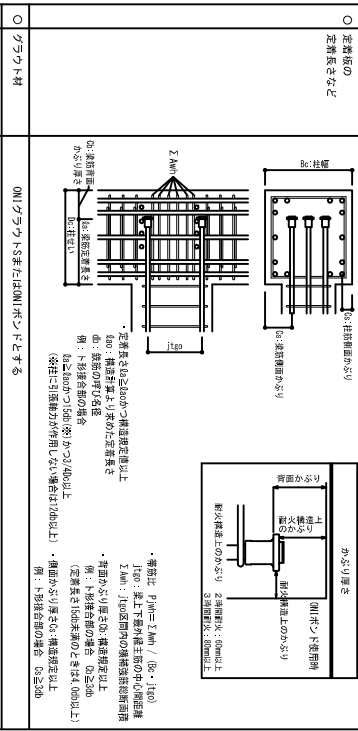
○ 定着板の定着長さなど

Bc:柱幅

Cs:柱筋側面かぶり

Cs:梁筋側面かぶり

ΣAwh

Cb:梁筋背面かぶり厚さ

La:梁筋定着長さ

Dc:柱せい

jtgo

・定着長さla≧laoかつ構造規定以上
lao:構造計算より求めた定着長さ
db:鉄筋の呼び名値
例:ト形接合部の場合
(la≧laoかつ15db(※)かつ3/4Dc以上)
(※柱に引張軸力が作用しない場合は12db以上)

・背面かぶり厚さCb:構造規定以上
例:ト形接合部の場合 Cb≧3db
(定着長さ15db未満のときは4.0db以上)

・帯筋比 Pjwh=ΣAwh / (Bc・jtgo)
jtgo:梁上下最外縁主筋の中心間距離
ΣAwh:jtgo区間内の横補強筋総断面積

・側面かぶり厚さCs:構造規定以上
例:ト形接合部の場合 Cs≧3db

かぶり厚さ

ONIボンド使用時

背面かぶり

耐火構造上のかぶり

耐火構造上のかぶり

耐火構造上のかぶり

2時間耐火:60mm以上
3時間耐火:80mm以上

○ グラウト材

ONIグラウトSまたはONIボンドとする